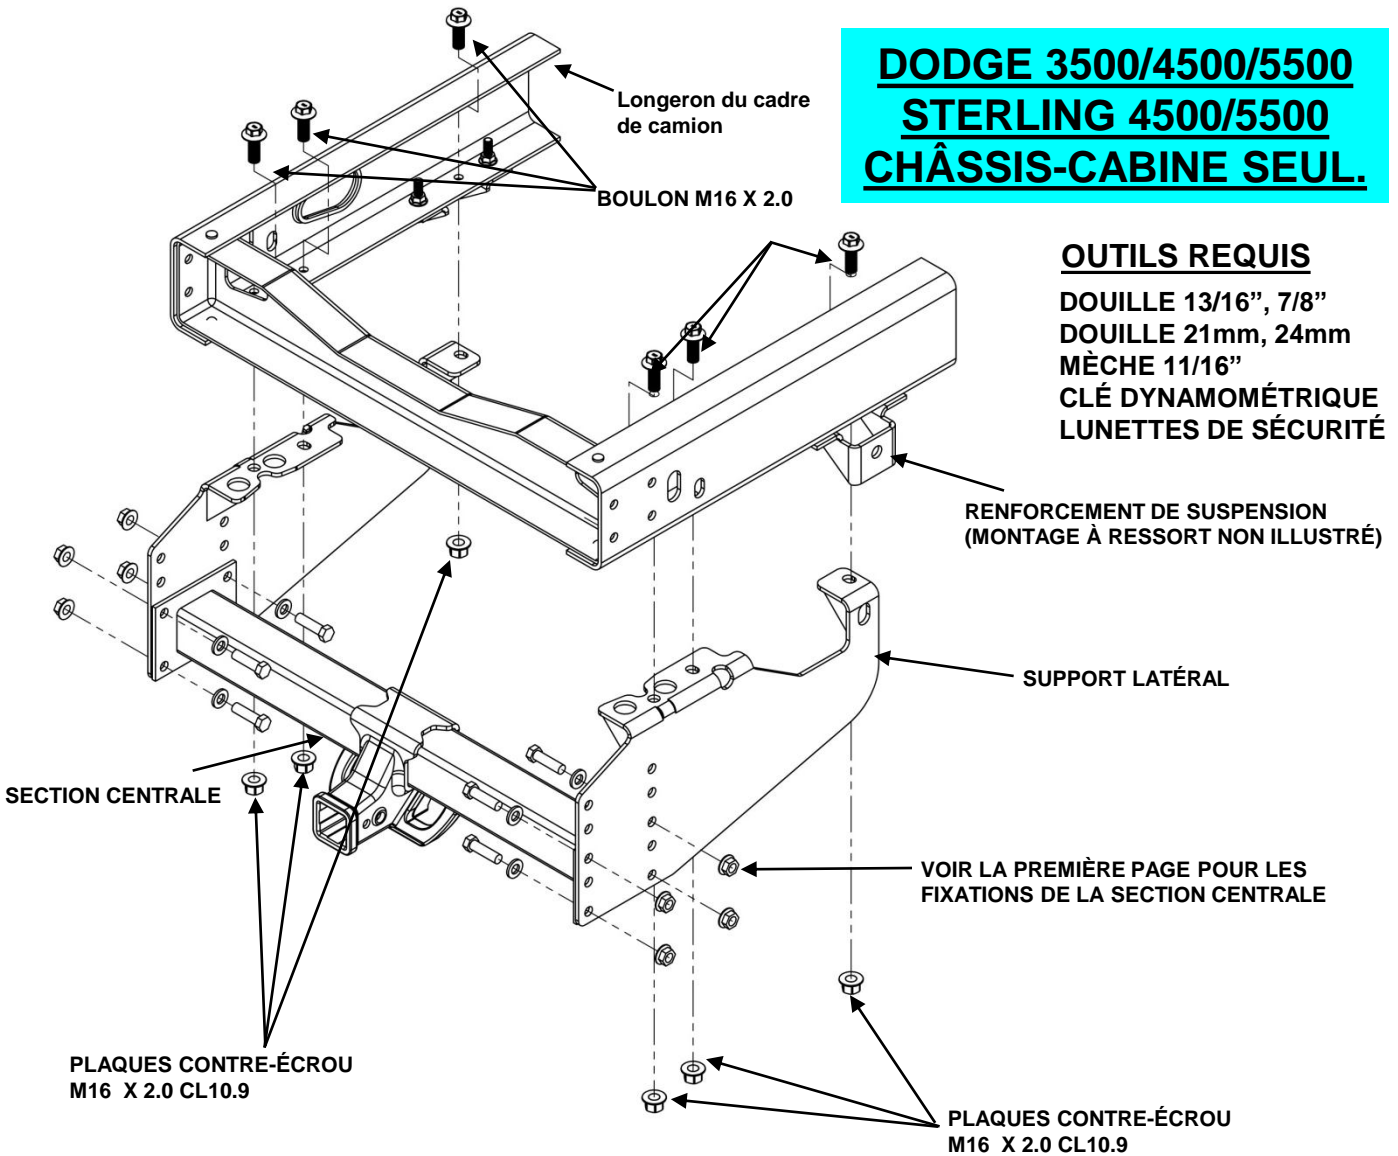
DODGE 3500/4500/5500
STERLING 4500/5500
CHÂSSIS-CABINE SEUL.

Longeron du cadre de camion

BOULON M16 X 2.0

OUTILS REQUIS
DOUILLE 13/16”, 7/8”
DOUILLE 21mm, 24mm
MÈCHE 11/16”
CLÉ DYNAMOMÉTRIQUE
LUNETTES DE SÉCURITÉ

RENFORCEMENT DE SUSPENSION
(MONTAGE À RESSORT NON ILLUSTRÉ)

SUPPORT LATÉRAL

SECTION CENTRALE

VOIR LA PREMIÈRE PAGE POUR LES FIXATIONS DE LA SECTION CENTRALE

PLAQUES CONTRE-ÉCROU
M16 X 2.0 CL10.9

PLAQUES CONTRE-ÉCROU
M16 X 2.0 CL10.9